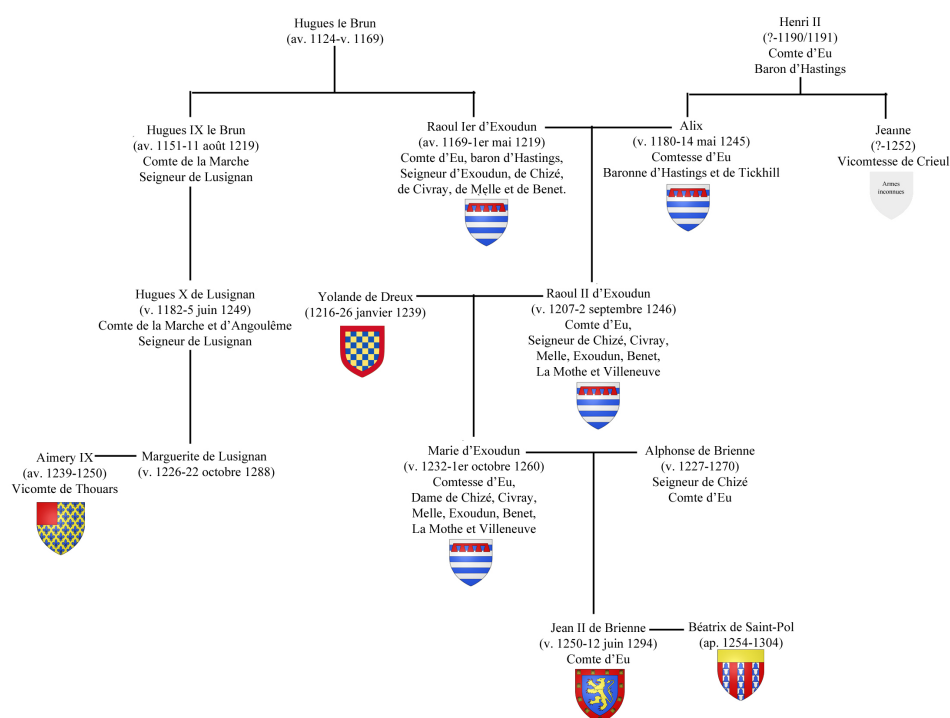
Hugues le Brun
(av. 1124-v. 1169)

Henri II
(?-1190/1191)
Comte d'Eu
Baron d'Hastings

Hugues IX le Brun
(av. 1151-11 août 1219)
Comte de la Marche
Seigneur de Lusignan

Raoul Ier d'Exoudun
(av. 1169-1er mai 1219)
Comte d'Eu, baron d'Hastings,
Seigneur d'Exoudun, de Chizé,
de Civray, de Melle et de Benet.

Alix
(v. 1180-14 mai 1245)
Comtesse d'Eu
Baronne d'Hastings et de Tickhill

Jeanne
(?-1252)
Vicomtesse de Crieul

Armes inconnues

Hugues X de Lusignan
(v. 1182-5 juin 1249)
Comte de la Marche et d'Angoulême
Seigneur de Lusignan

Yolande de Dreux
(1216-26 janvier 1239)

Raoul II d'Exoudun
(v. 1207-2 septembre 1246)
Comte d'Eu,
Seigneur de Chizé, Civray,
Melle, Exoudun, Benet,
La Mothe et Villeneuve

Aimery IX
(av. 1239-1250)
Vicomte de Thouars

Marguerite de Lusignan
(v. 1226-22 octobre 1288)

Marie d'Exoudun
(v. 1232-1er octobre 1260)
Comtesse d'Eu,
Dame de Chizé, Civray,
Melle, Exoudun, Benet,
La Mothe et Villeneuve

Alphonse de Brienne
(v. 1227-1270)
Seigneur de Chizé
Comte d'Eu

Jean II de Brienne
(v. 1250-12 juin 1294)
Comte d'Eu

Béatrix de Saint-Pol
(ap. 1254-1304)